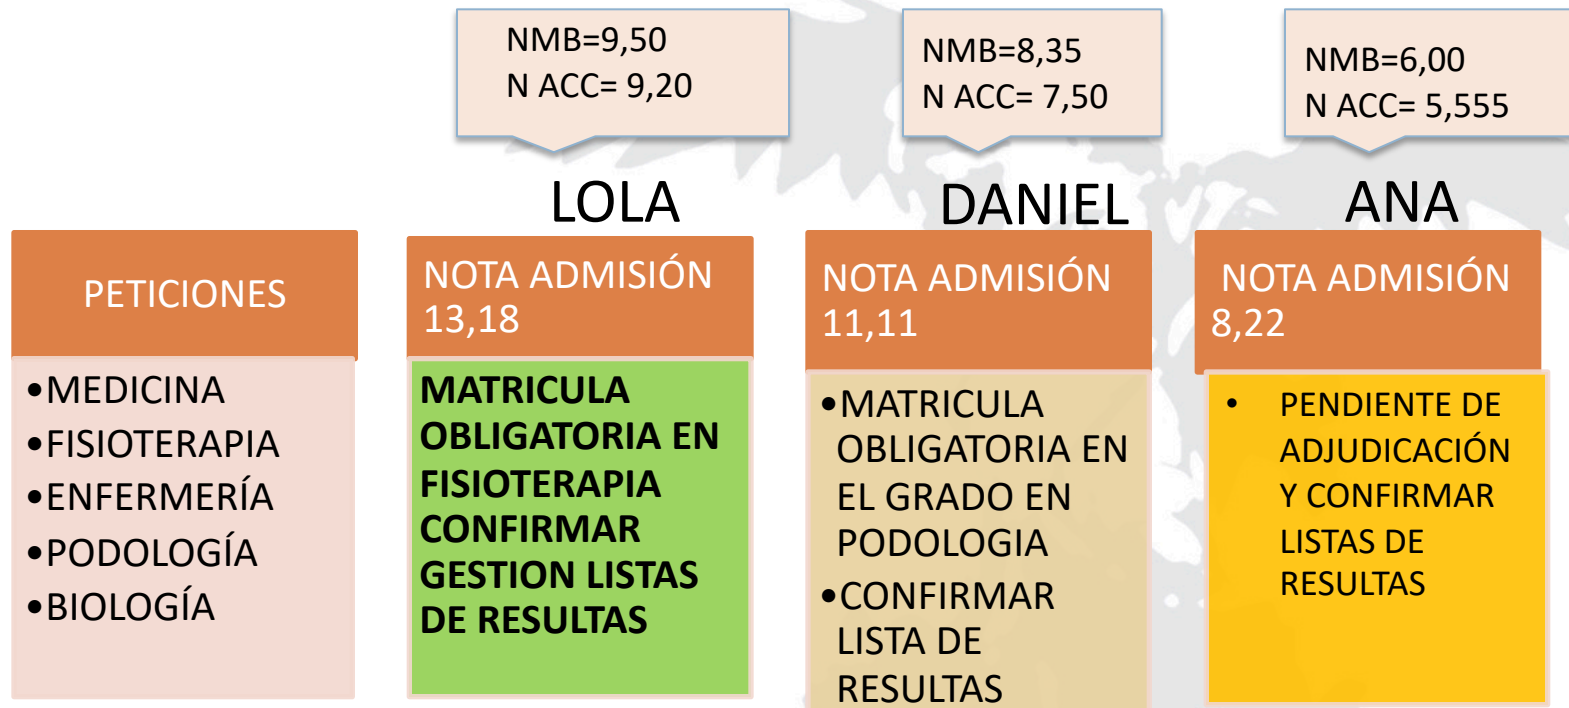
NMB=9,50
N ACC= 9,20

NMB=8,35
N ACC= 7,50

NMB=6,00
N ACC= 5,555

LOLA

DANIEL

ANA

PETICIONES

•MEDICINA
•FISIOTERAPIA
•ENFERMERÍA
•PODOLOGÍA
•BIOLOGÍA

NOTA ADMISIÓN 13,18

MATRICULA OBLIGATORIA EN FISIOTERAPIA CONFIRMAR GESTION LISTAS DE RESULTAS

NOTA ADMISIÓN 11,11

•MATRICULA OBLIGATORIA EN EL GRADO EN PODOLOGIA
•CONFIRMAR LISTA DE RESULTAS

NOTA ADMISIÓN 8,22

• PENDIENTE DE ADJUDICACIÓN Y CONFIRMAR LISTAS DE RESULTAS